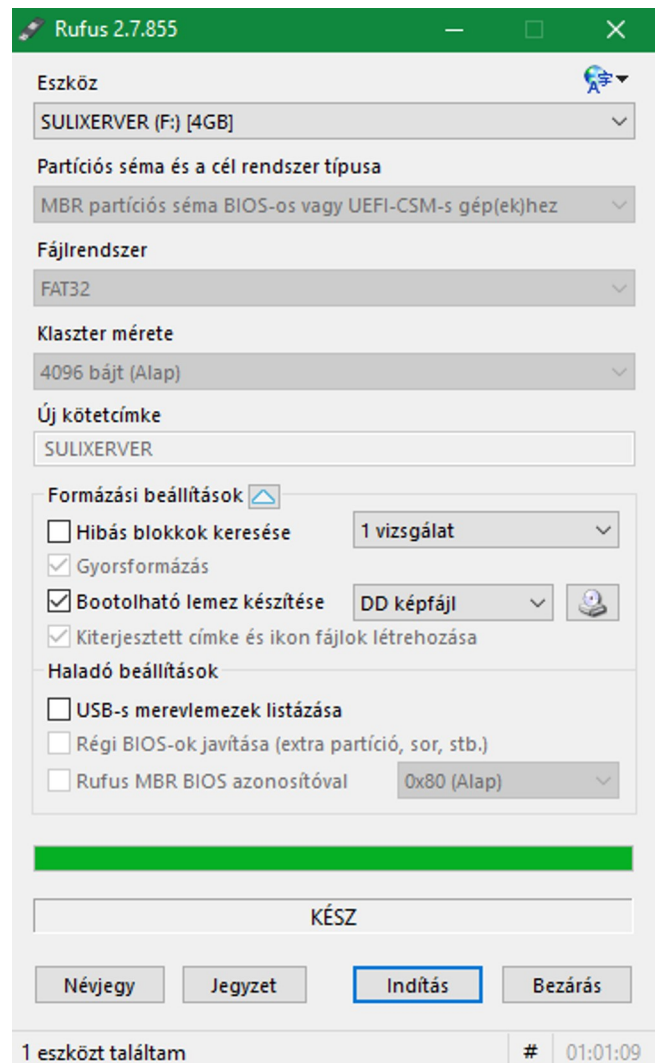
Rufus 2.7.855

Eszköz
SULIXERVER (F:) [4GB]

Partíciós séma és a cél rendszer típusa
MBR partíciós séma BIOS-os vagy UEFI-CSM-s gép(ek)hez

Fájlrendszer
FAT32

Klaszter mérete
4096 bájt (Alap)

Új kötetcímke
SULIXERVER

Formázási beállítások
Hibás blokkok keresése
1 vizsgálat
Gyorsformázás
Bootolható lemez készítése
DD képfájl
Kiterjesztett címke és ikon fájlok létrehozása

Haladó beállítások
USB-s merevlemezek listázása
Régi BIOS-ok javítása (extra partíció, sor, stb.)
Rufus MBR BIOS azonosítóval
0x80 (Alap)

KÉSZ

Névjegy
Jegyzet
Indítás
Bezárás

1 eszközt találtam
#
01:01:09